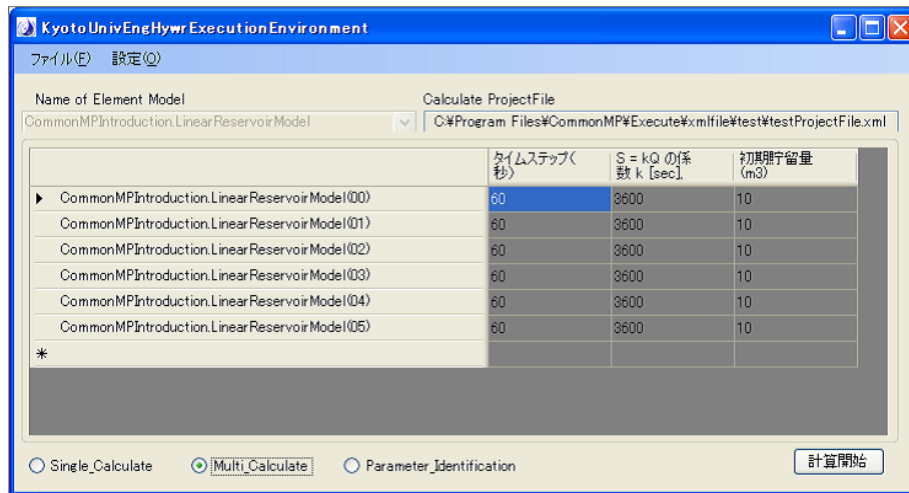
KyotoUnivEngHywrExecutionEnvironment

ファイル(F) 設定(O)

Name of Element Model

CommonMPIntroduction.LinearReservoirModel

Calculate ProjectFile

C:¥Program Files¥CommonMP¥Execute¥xmlfile¥test¥testProjectFile.xml

| | タイムステップ(秒) | S = kQ の係数 k [sec] | 初期貯留量(m3) |
|---|---|---|---|
| CommonMPIntroduction.LinearReservoirModel(00) | 60 | 3600 | 10 |
| CommonMPIntroduction.LinearReservoirModel(01) | 60 | 3600 | 10 |
| CommonMPIntroduction.LinearReservoirModel(02) | 60 | 3600 | 10 |
| CommonMPIntroduction.LinearReservoirModel(03) | 60 | 3600 | 10 |
| CommonMPIntroduction.LinearReservoirModel(04) | 60 | 3600 | 10 |
| CommonMPIntroduction.LinearReservoirModel(05) | 60 | 3600 | 10 |
| * | | | |

Single_Calculate
Multi_Calculate
Parameter_Identification

計算開始